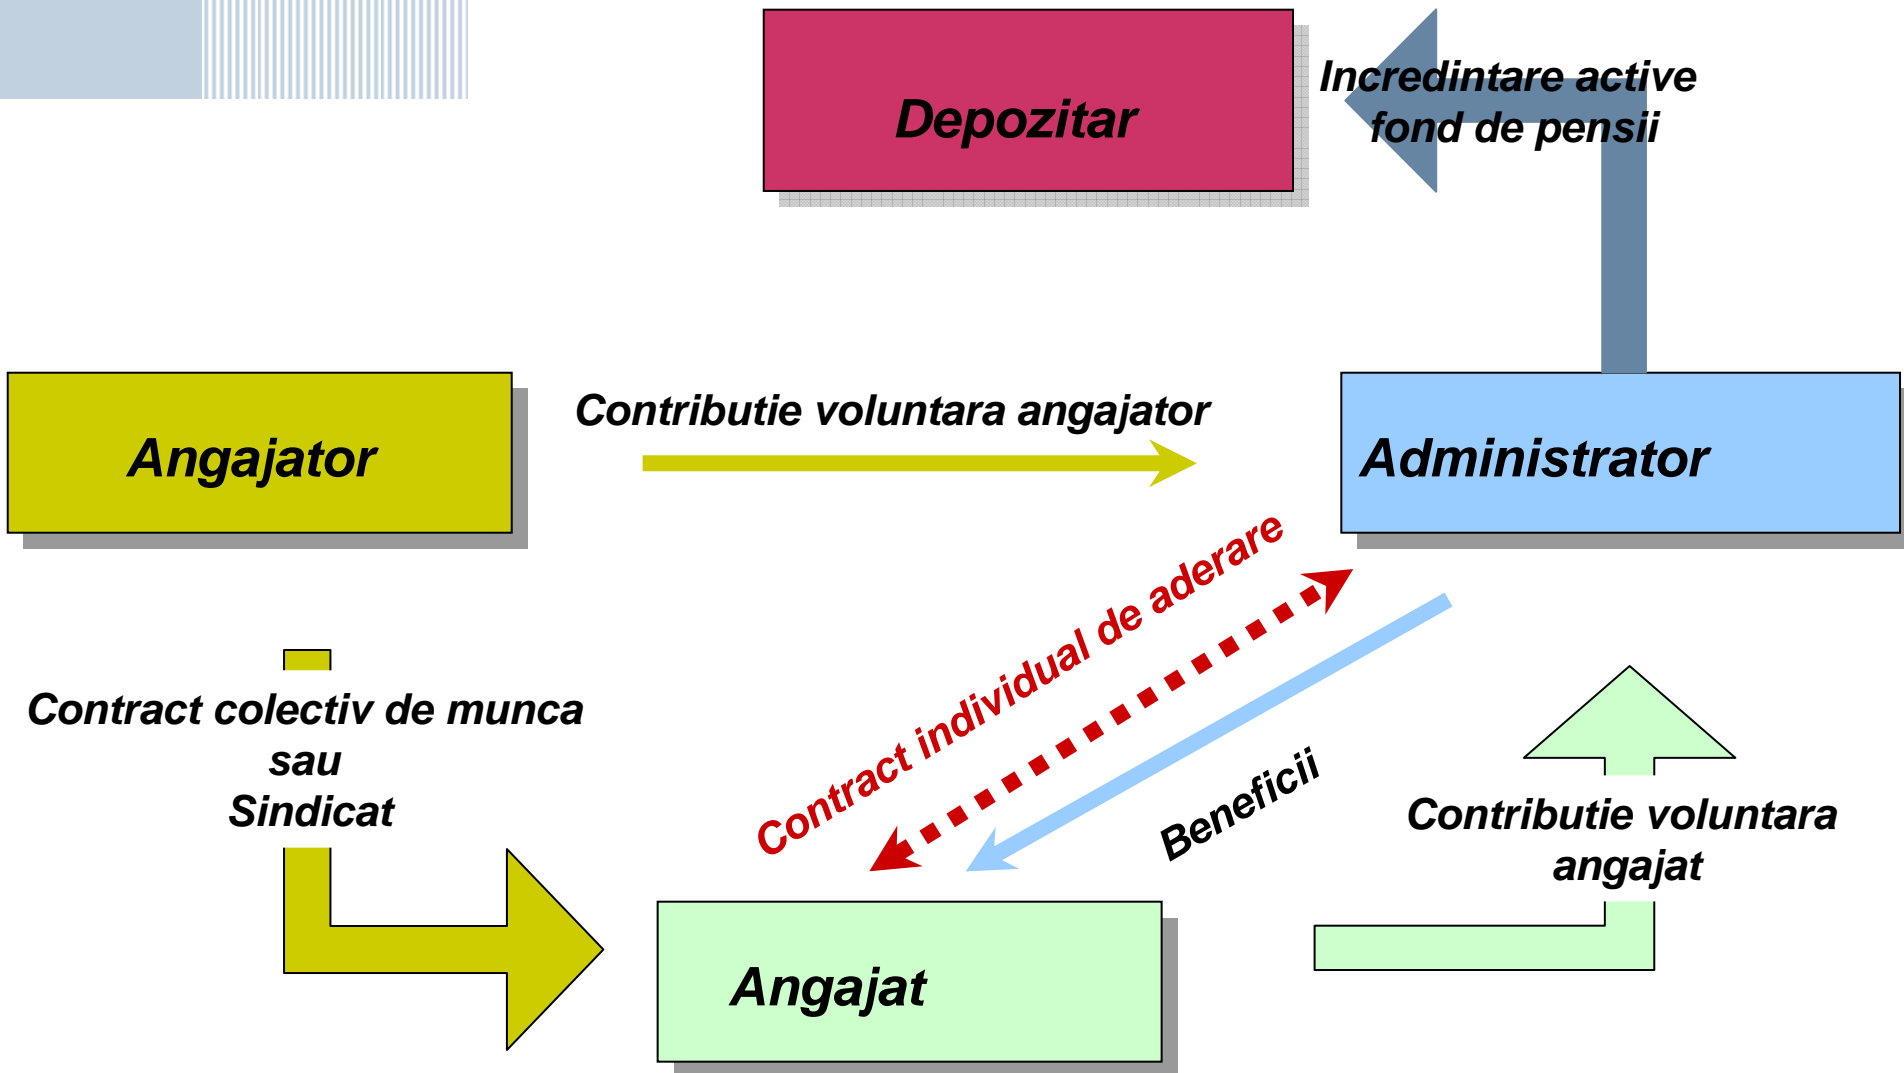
Depozitar

Incredintare active fond de pensii

Angajator

Contributie voluntara angajator

Administrator

Contract individual de aderare

Beneficii

Contract colectiv de munca sau Sindicat

Contributie voluntara angajat

Angajat